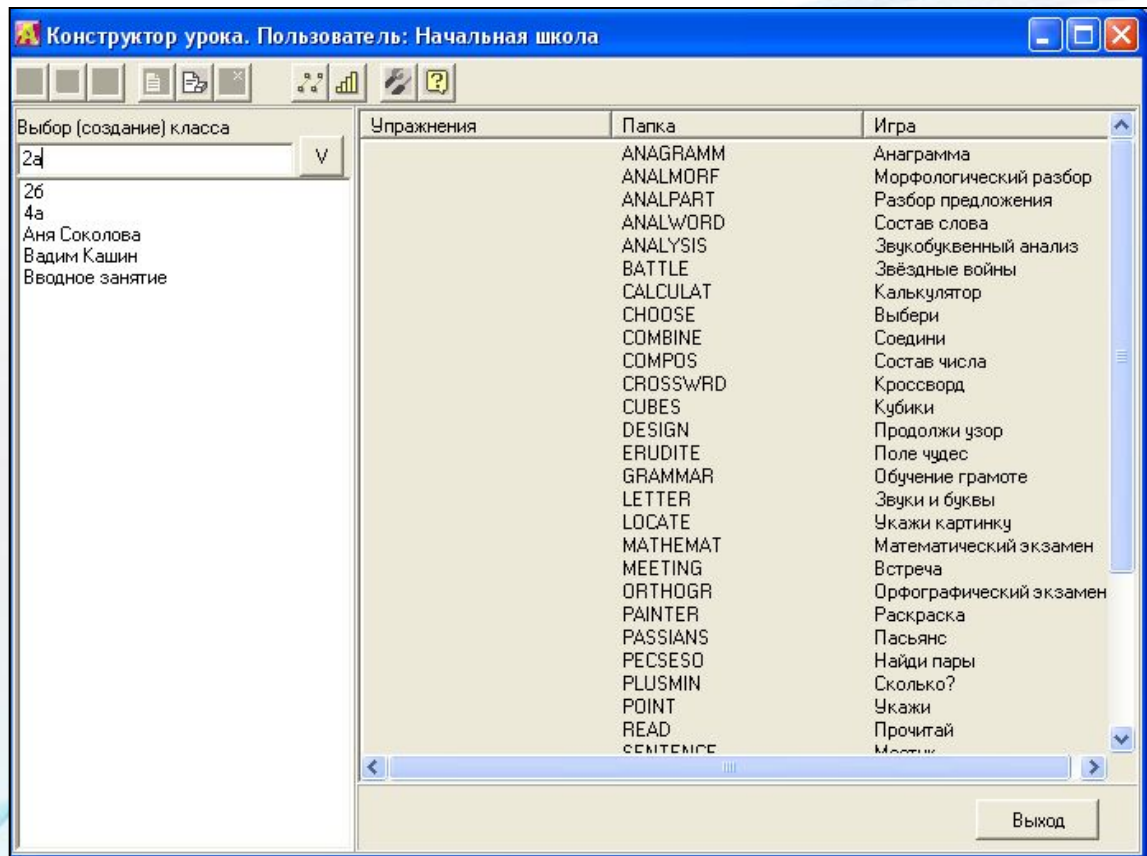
Конструктор урока. Пользователь: Начальная школа

Выбор (создание) класса

2а

V

2б
4а
Аня Соколова
Вадим Кашин
Вводное занятие

| Упражнения | Папка | Игра |
|---|---|---|
| | ANAGRAMM | Анаграмма |
| | ANALMORF | Морфологический разбор |
| | ANALPART | Разбор предложения |
| | ANALWORD | Состав слова |
| | ANALYSIS | Звукобуквенный анализ |
| | BATTLE | Звёздные войны |
| | CALCULAT | Калькулятор |
| | CHOOSE | Выбери |
| | COMBINE | Соедини |
| | COMPOS | Состав числа |
| | CROSSWRD | Кроссворд |
| | CUBES | Кубики |
| | DESIGN | Продолжи узор |
| | ERUDITE | Поле чудес |
| | GRAMMAR | Обучение грамоте |
| | LETTER | Звуки и буквы |
| | LOCATE | Укажи картинку |
| | MATHEMAT | Математический экзамен |
| | MEETING | Встреча |
| | ORTHOGR | Орфографический экзамен |
| | PAINTER | Раскраска |
| | PASSIANS | Пасьянс |
| | PECSESO | Найди пары |
| | PLUSMIN | Сколько? |
| | POINT | Укажи |
| | READ | Прочитай |
| | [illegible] | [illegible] |

Выход